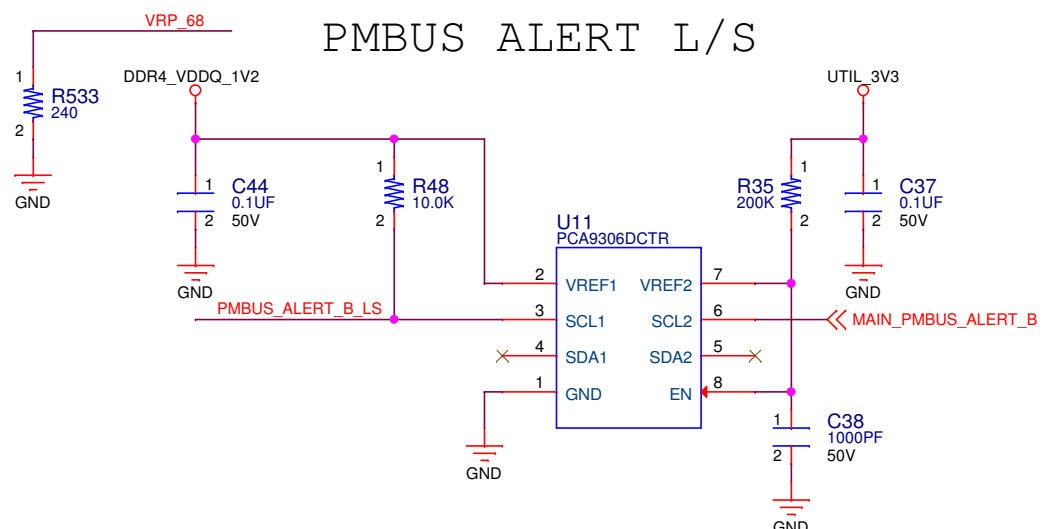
PMBUS ALERT L/S

VRP_68
1
R533
240
2
GND

DDR4_VDDQ_1V2
1
C44
0.1UF
2
50V
GND

1
R48
10.0K
2

PMBUS_ALERT_B_LS

U11
PCA9306DCTR
2 VREF1
3 SCL1
4 SDA1
1 GND
VREF2 7
SCL2 6
SDA2 5
EN 8
GND

UTIL_3V3
R35
200K
1
2
1
C37
0.1UF
2
50V
GND

MAIN_PMBUS_ALERT_B

1
C38
1000PF
2
50V
GND